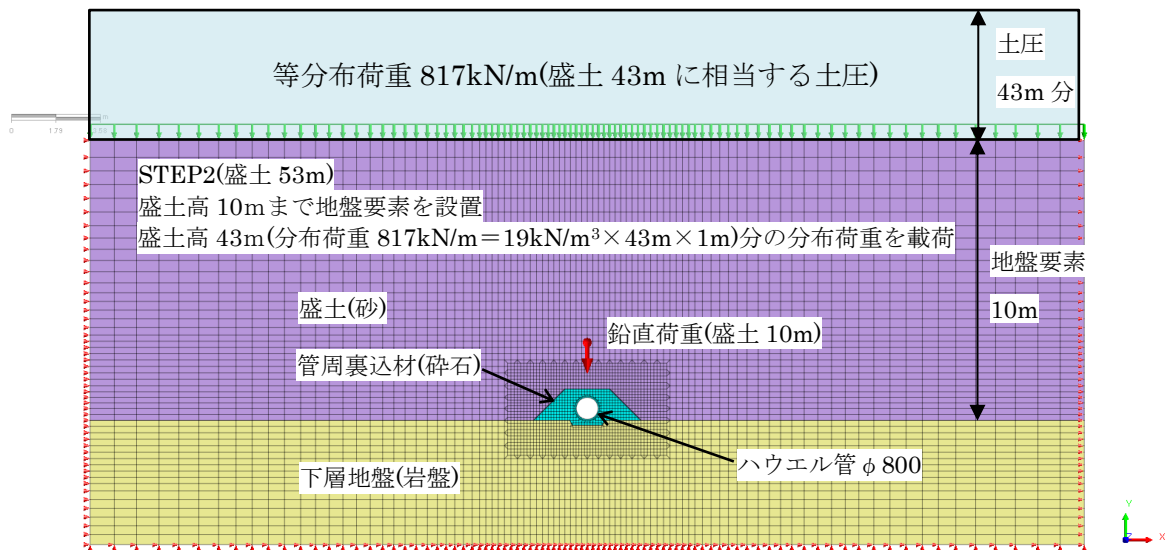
等分布荷重 817kN/m(盛土 43m に相当する土圧)

土圧

43m 分

0 1.79 3.58 m

STEP2(盛土 53m)

盛土高 10m まで地盤要素を設置

盛土高 43m(分布荷重 817kN/m＝19kN/m$^3$×43m×1m)分の分布荷重を載荷

地盤要素

10m

盛土(砂)

鉛直荷重(盛土 10m)

管周裏込材(砕石)

ハウエル管 $\phi$800

下層地盤(岩盤)

Y

X